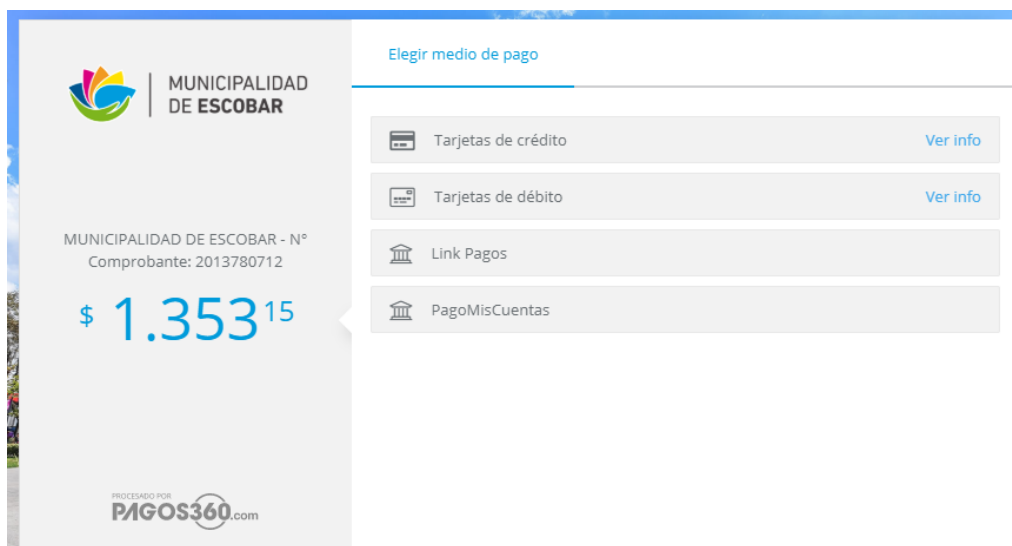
MUNICIPALIDAD DE ESCOBAR

MUNICIPALIDAD DE ESCOBAR - N° Comprobante: 2013780712

$ 1.353$^{15}$

PROCESADO POR PAGOS360.com

Elegir medio de pago

Tarjetas de crédito
Ver info

Tarjetas de débito
Ver info

Link Pagos

PagoMisCuentas